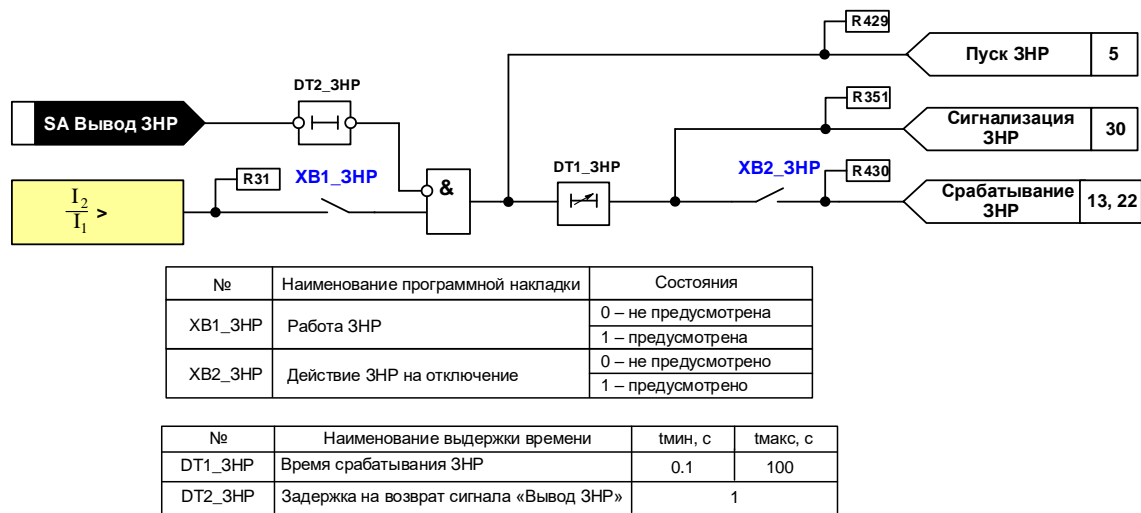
R429

Пуск ЗНР | 5

DT2_ЗНР

SA Вывод ЗНР

R351

Сигнализация ЗНР | 30

$\frac{I_2}{I_1}$ >

R31

XB1_ЗНР

&

DT1_ЗНР

XB2_ЗНР

R430

Срабатывание ЗНР | 13, 22

| № | Наименование программной накладки | Состояния |
|---|---|---|
| XB1_ЗНР | Работа ЗНР | 0 – не предусмотрена |
| | | 1 – предусмотрена |
| XB2_ЗНР | Действие ЗНР на отключение | 0 – не предусмотрено |
| | | 1 – предусмотрено |

| № | Наименование выдержки времени | tмин, с | tмакс, с |
|---|---|---|---|
| DT1_ЗНР | Время срабатывания ЗНР | 0.1 | 100 |
| DT2_ЗНР | Задержка на возврат сигнала «Вывод ЗНР» | 1 | |